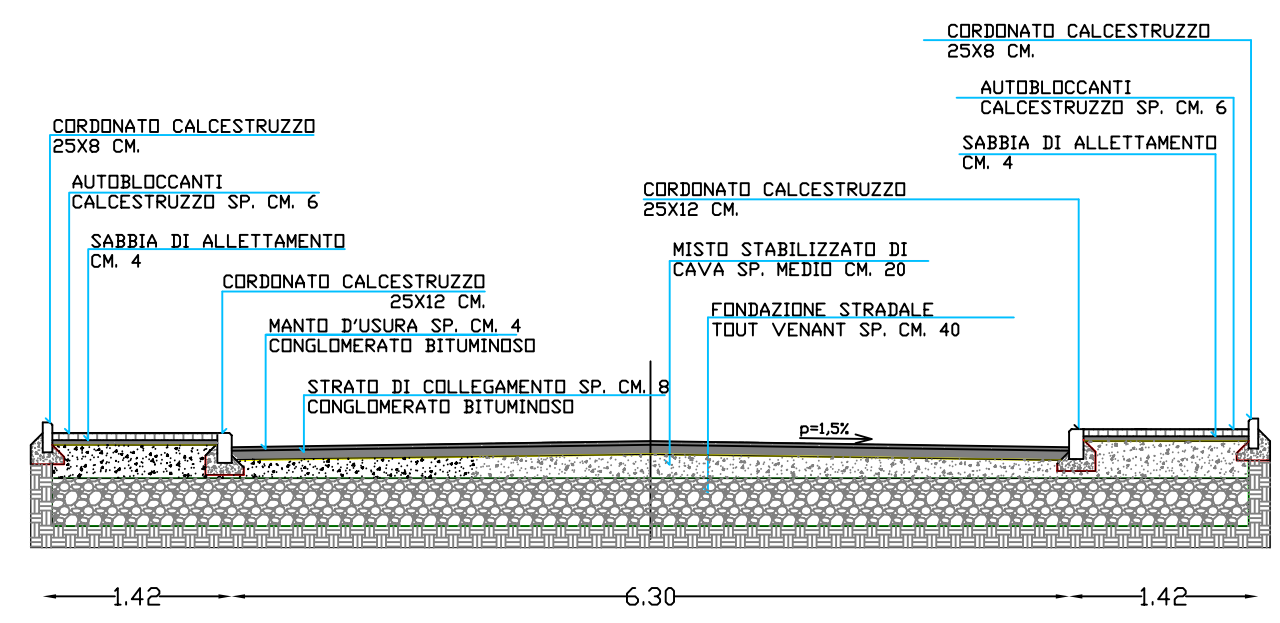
CORDONATO CALCESTRUZZO
25X8 CM.

AUTOBLOCCANTI
CALCESTRUZZO SP. CM. 6

SABBIA DI ALLETTAMENTO
CM. 4

CORDONATO CALCESTRUZZO
25X12 CM.

MISTO STABILIZZATO DI
CAVA SP. MEDIO CM. 20

FONDAZIONE STRADALE
TOUT VENANT SP. CM. 40

CORDONATO CALCESTRUZZO
25X8 CM.

AUTOBLOCCANTI
CALCESTRUZZO SP. CM. 6

SABBIA DI ALLETTAMENTO
CM. 4

CORDONATO CALCESTRUZZO
25X12 CM.

MANTO D'USURA SP. CM. 4
CONGLOMERATO BITUMINOSO

STRATO DI COLLEGAMENTO SP. CM. 8
CONGLOMERATO BITUMINOSO

p=1,5%

1.42

6.30

1.42